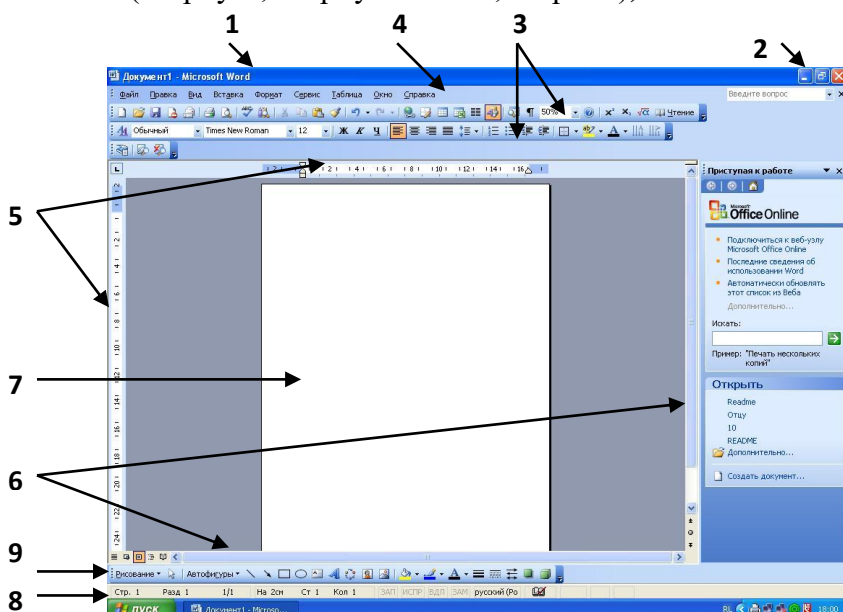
1
4
3
2
Документ1 - Microsoft Word
Файл Правка Вид Вставка Формат Сервис Таблица Окно Справка
Введите вопрос
50%
Чтение
Обычный Times New Roman 12
Ж К Ч
Приступая к работе
Office Online
Подключиться к веб-узлу Microsoft Office Online
Последние сведения об использовании Word
Автоматически обновлять этот список из Веба
Дополнительно...
Искать:
Пример: "Печать нескольких копий"
Открыть
Readme
Отцу
10
README
Дополнительно...
Создать документ...
5
7
6
9
Рисование Автофигуры
8
Стр. 1 Разд 1 1/1 На 2см Ст 1 Кол 1 ЗАП ИСПР ВДЛ ЗАМ русский (Ро
пуск
Документ1 - Microso...
18:00